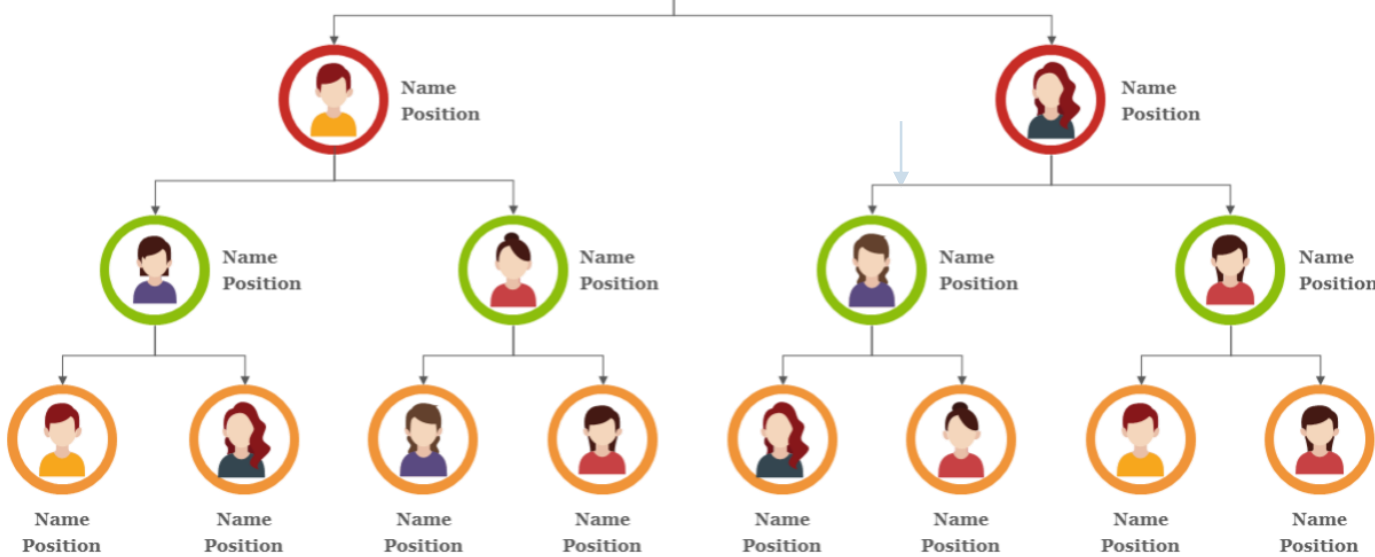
Name
Position

Name
Position

Name
Position

Name
Position

Name
Position

Name
Positio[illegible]

Name
Position

Name
Position

Name
Position

Name
Position

Name
Position

Name
Position

Name
Position

Name
Position